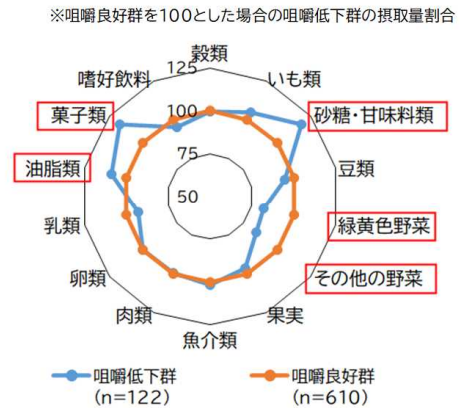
※咀嚼良好群を100とした場合の咀嚼低下群の摂取量割合

穀類
いも類
砂糖・甘味料類
豆類
緑黄色野菜
その他の野菜
果実
魚介類
肉類
卵類
乳類
油脂類
菓子類
嗜好飲料

125
100
75
50

咀嚼低下群 (n=122)
咀嚼良好群 (n=610)